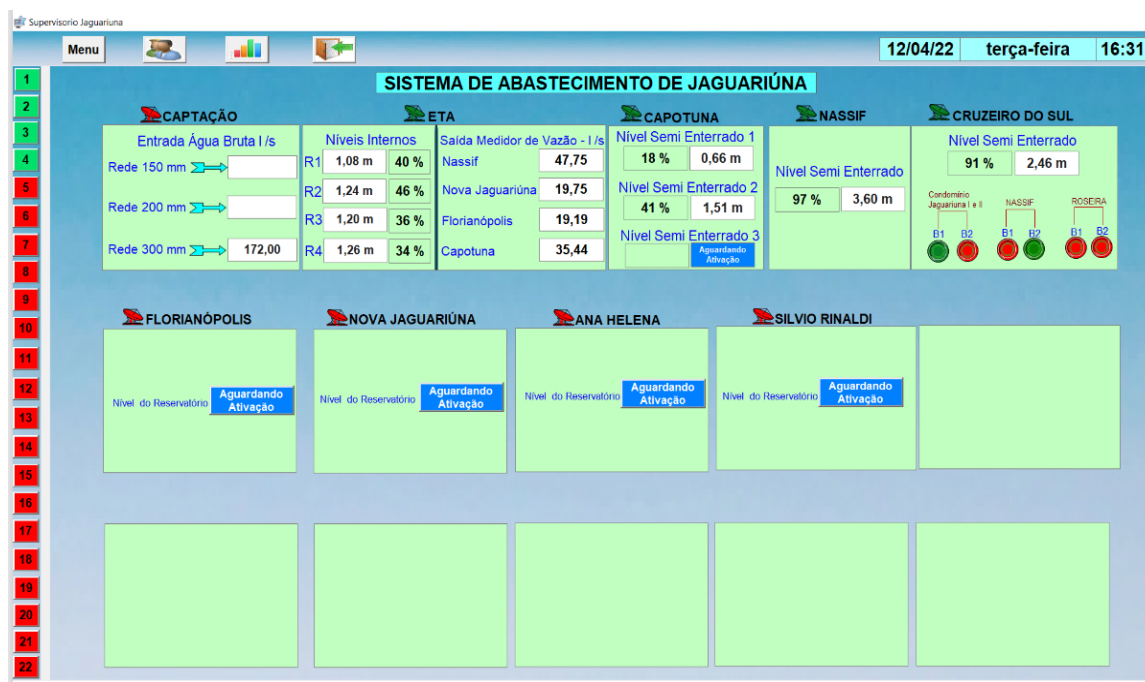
Supervisorio Jaguariuna

Menu

12/04/22 terça-feira 16:31

1
2
3
4
5
6
7
8
9
10
11
12
13
14
15
16
17
18
19
20
21
22

SISTEMA DE ABASTECIMENTO DE JAGUARIÚNA

CAPTAÇÃO

Entrada Água Bruta l /s

Rede 150 mm

Rede 200 mm

Rede 300 mm 172,00

ETA

Níveis Internos

| R1 | 1,08 m | 40 % |
|---|---|---|
| R2 | 1,24 m | 46 % |
| R3 | 1,20 m | 36 % |
| R4 | 1,26 m | 34 % |

Saída Medidor de Vazão - l /s

| Nassif | 47,75 |
|---|---|
| Nova Jaguariúna | 19,75 |
| Florianópolis | 19,19 |
| Capotuna | 35,44 |

CAPOTUNA

Nível Semi Enterrado 1
18 % 0,66 m

Nível Semi Enterrado 2
41 % 1,51 m

Nível Semi Enterrado 3
Aguardando Ativação

NASSIF

Nível Semi Enterrado
97 % 3,60 m

CRUZEIRO DO SUL

Nível Semi Enterrado
91 % 2,46 m

Condomínio Jaguariuna I e II
B1 B2

NASSIF
B1 B2

ROSEIRA
B1 B2

FLORIANÓPOLIS

Nível do Reservatório Aguardando Ativação

NOVA JAGUARIÚNA

Nível do Reservatório Aguardando Ativação

ANA HELENA

Nível do Reservatório Aguardando Ativação

SILVIO RINALDI

Nível do Reservatório Aguardando Ativação